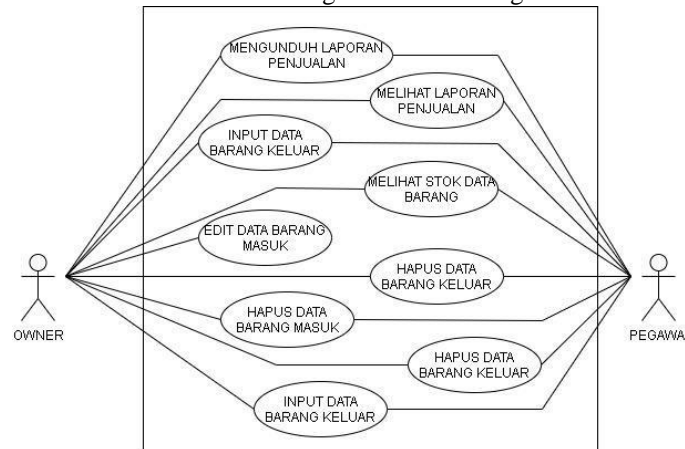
MENGUNDUH LAPORAN PENJUALAN

MELIHAT LAPORAN PENJUALAN

INPUT DATA BARANG KELUAR

MELIHAT STOK DATA BARANG

EDIT DATA BARANG MASUK

HAPUS DATA BARANG KELUAR

HAPUS DATA BARANG MASUK

HAPUS DATA BARANG KELUAR

INPUT DATA BARANG KELUAR

OWNER

PEGAWA